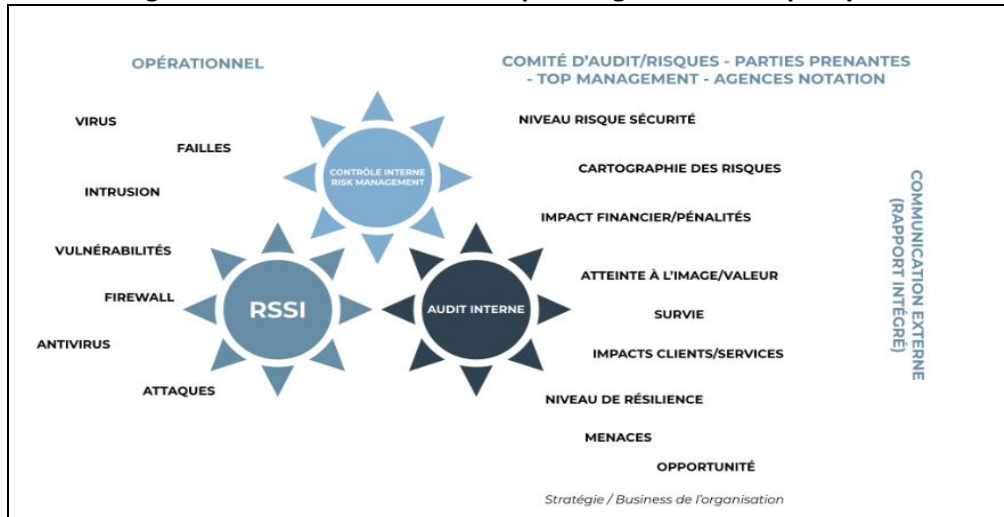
OPÉRATIONNEL

COMITÉ D'AUDIT/RISQUES - PARTIES PRENANTES - TOP MANAGEMENT - AGENCES NOTATION

VIRUS

FAILLES

INTRUSION

VULNÉRABILITÉS

FIREWALL

ANTIVIRUS

ATTAQUES

CONTRÔLE INTERNE RISK MANAGEMENT

RSSI

AUDIT INTERNE

NIVEAU RISQUE SÉCURITÉ

CARTOGRAPHIE DES RISQUES

IMPACT FINANCIER/PÉNALITÉS

ATTEINTE À L'IMAGE/VALEUR

SURVIE

IMPACTS CLIENTS/SERVICES

NIVEAU DE RÉSILIENCE

MENACES

OPPORTUNITÉ

COMMUNICATION EXTERNE (RAPPORT INTÉGRÉ)

Stratégie / Business de l'organisation